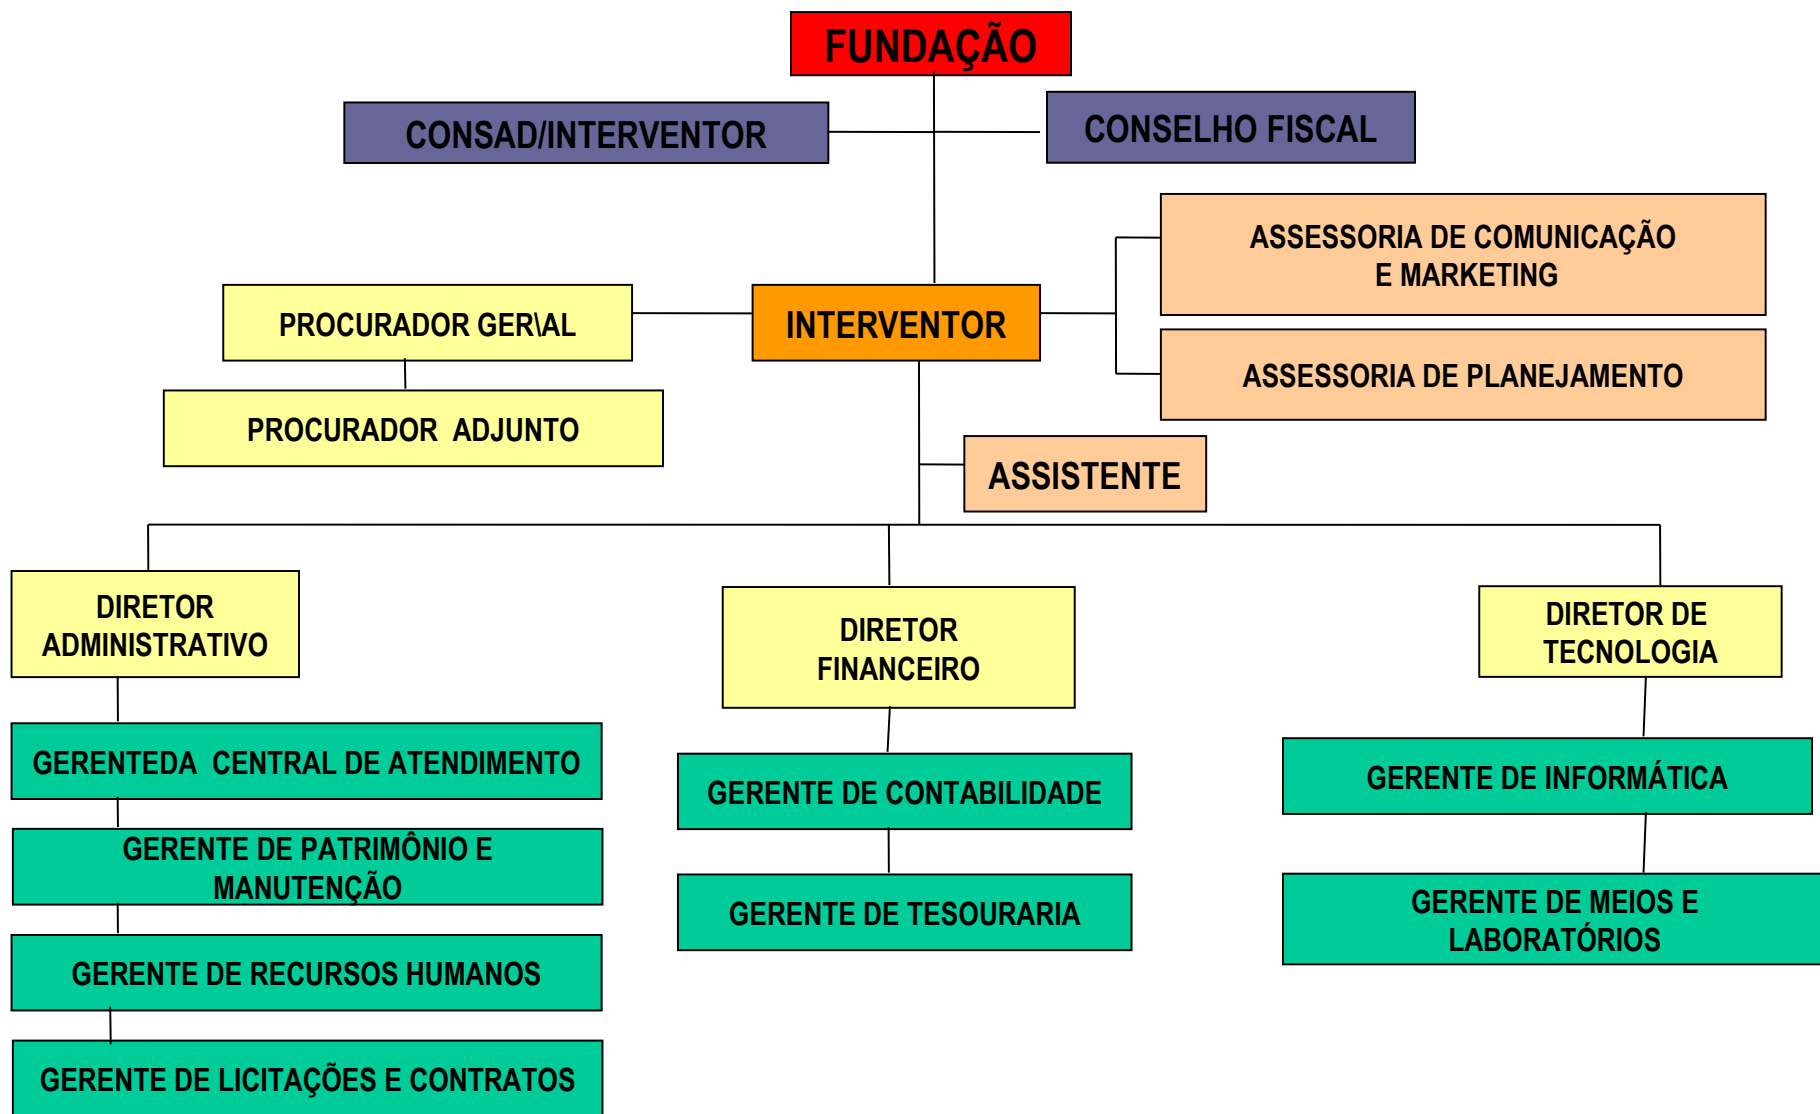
FUNDAÇÃO

CONSAD/INTERVENTOR

CONSELHO FISCAL

ASSESSORIA DE COMUNICAÇÃO E MARKETING

PROCURADOR GER\AL

INTERVENTOR

ASSESSORIA DE PLANEJAMENTO

PROCURADOR ADJUNTO

ASSISTENTE

DIRETOR ADMINISTRATIVO

DIRETOR FINANCEIRO

DIRETOR DE TECNOLOGIA

GERENTEDA CENTRAL DE ATENDIMENTO

GERENTE DE CONTABILIDADE

GERENTE DE INFORMÁTICA

GERENTE DE PATRIMÔNIO E MANUTENÇÃO

GERENTE DE TESOURARIA

GERENTE DE MEIOS E LABORATÓRIOS

GERENTE DE RECURSOS HUMANOS

GERENTE DE LICITAÇÕES E CONTRATOS